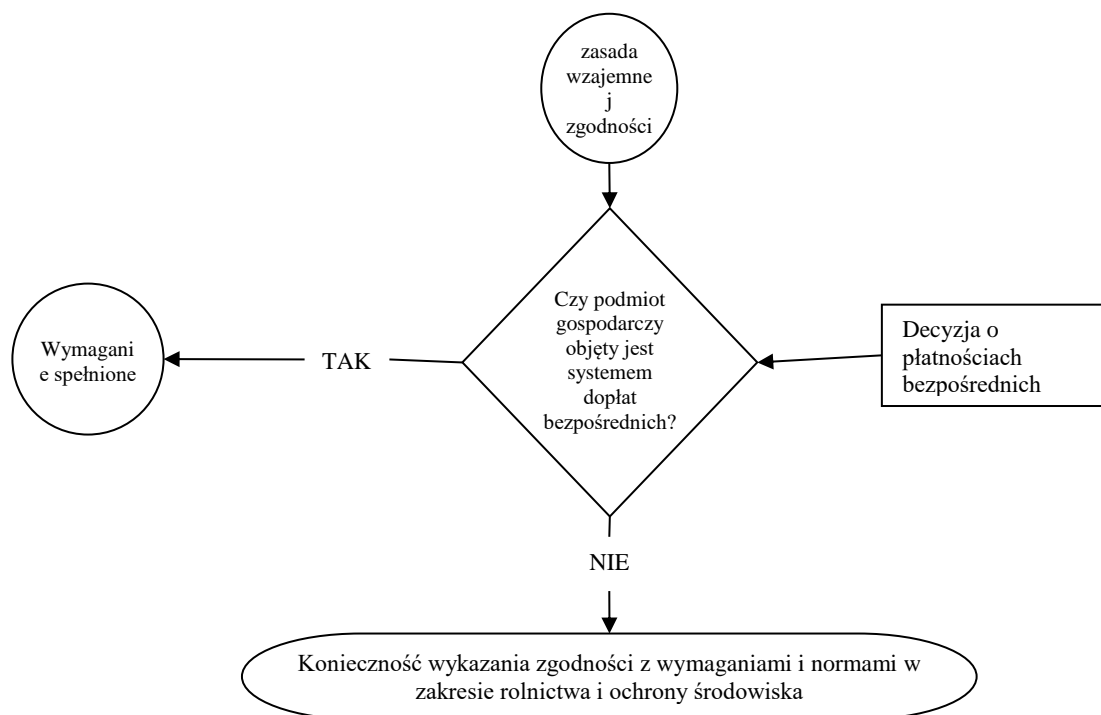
zasada wzajemnej zgodności

Czy podmiot gospodarczy objęty jest systemem dopłat bezpośrednich?

Decyzja o płatnościach bezpośrednich

TAK

Wymagania spełnione

NIE

Konieczność wykazania zgodności z wymaganiami i normami w zakresie rolnictwa i ochrony środowiska